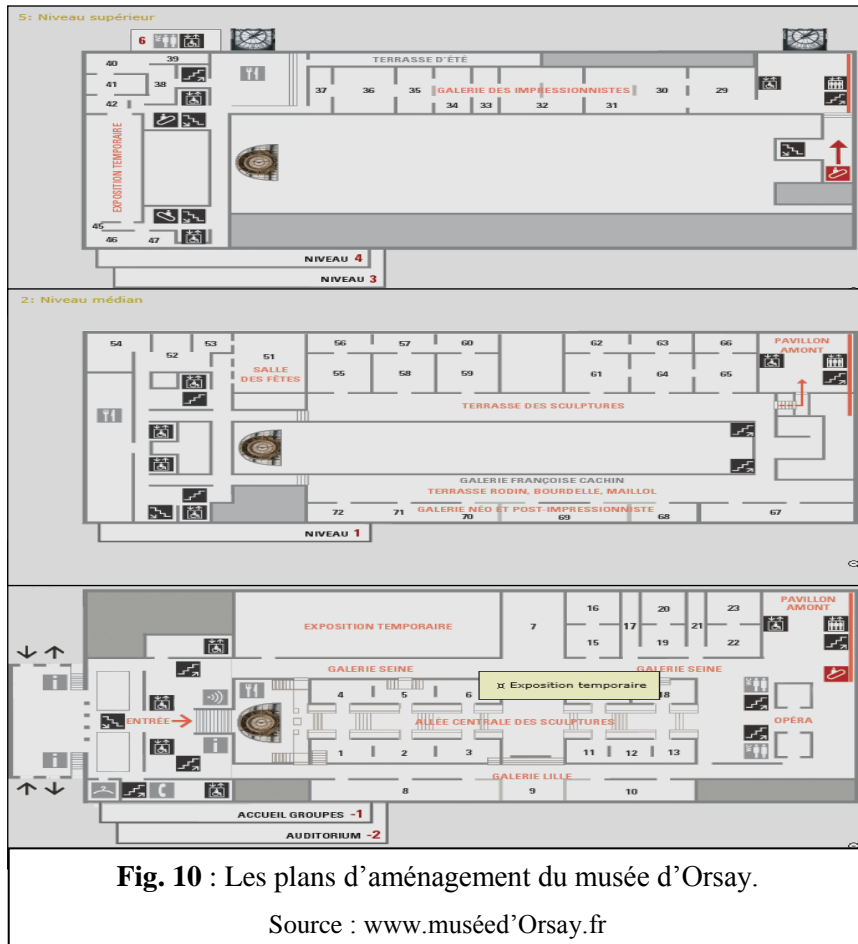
5: Niveau supérieur

6

TERRASSE D'ÉTÉ

40 39

41 38

42

37 36 35 GALERIE DES IMPRESSIONNISTES 30 29

34 33 32 31

EXPOSITION TEMPORAIRE

45

46 47

NIVEAU 4

NIVEAU 3

2: Niveau médian

54 52 53 51 56 57 60 62 63 66 PAVILLON AMONT

SALLE DES FÊTES

55 58 59 61 64 65

TERRASSE DES SCULPTURES

GALERIE FRANÇOISE CACHIN

TERRASSE RODIN, BOURDELLE, MAILLOL

GALERIE NÉO ET POST-IMPRESSIONNISTE

72 71 70 69 68 67

NIVEAU 1

EXPOSITION TEMPORAIRE

7

16 20 23 PAVILLON AMONT

15 17 19 21 22

GALERIE SEINE

GALERIE SEINE

¤ Exposition temporaire

4 5 6 18

ENTRÉE

ALLÉE CENTRALE DES SCULPTURES

OPÉRA

1 2 3 11 12 13

GALERIE LILLE

8 9 10

ACCUEIL GROUPES -1

AUDITORIUM -2

**Fig. 10** : Les plans d'aménagement du musée d'Orsay.

Source : www.muséed'Orsay.fr